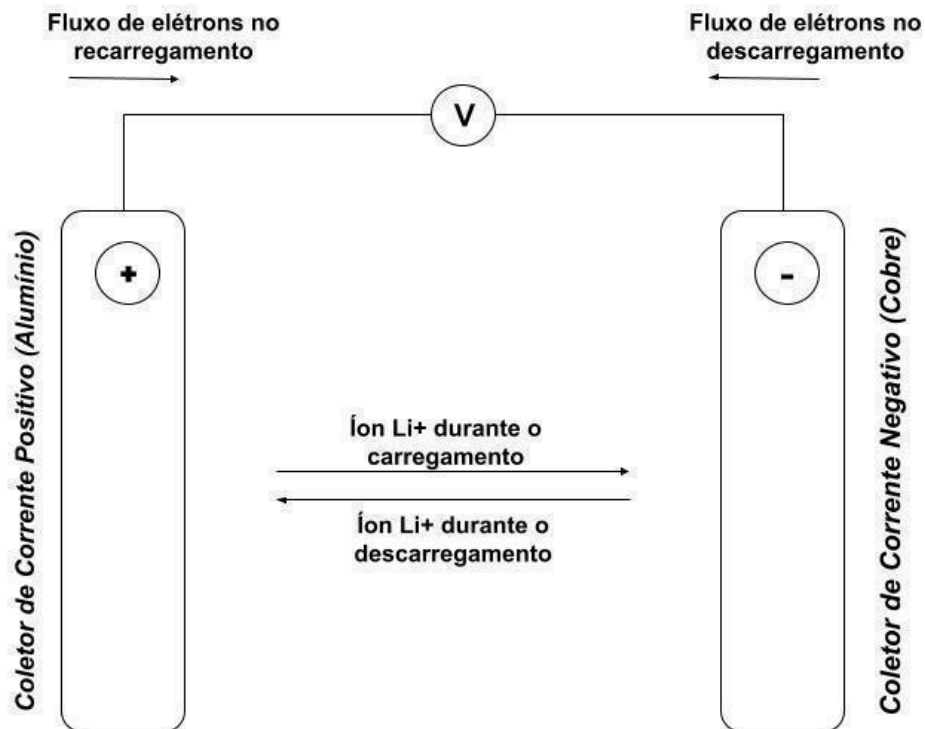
Fluxo de elétrons no recarregamento

Fluxo de elétrons no descarregamento

V

Coletor de Corrente Positivo (Alumínio)

+

-

Coletor de Corrente Negativo (Cobre)

Íon Li+ durante o carregamento

Íon Li+ durante o descarregamento